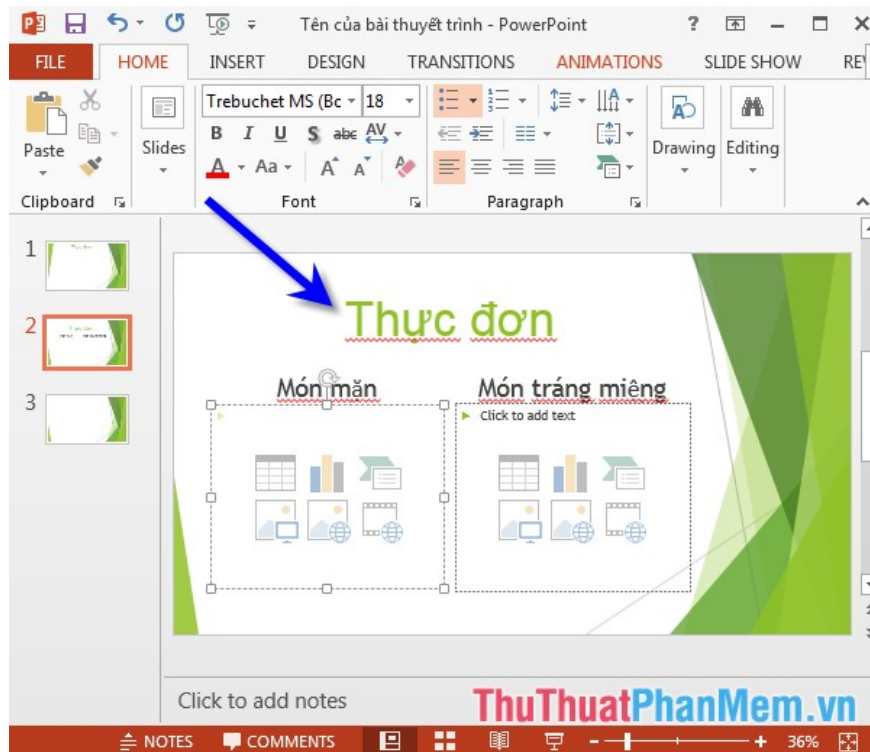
Tên của bài thuyết trình - PowerPoint

? 

FILE HOME INSERT DESIGN TRANSITIONS ANIMATIONS SLIDE SHOW RE

Paste

Slides

Trebuchet MS (Bc 18

B I U S abc AV

A Aa

Drawing Editing

Clipboard Font Paragraph

1

2

3

Thực đơn

Món mặn

Món tráng miệng

Click to add text

Click to add notes

ThuThuatPhanMem.vn

NOTES COMMENTS 36%